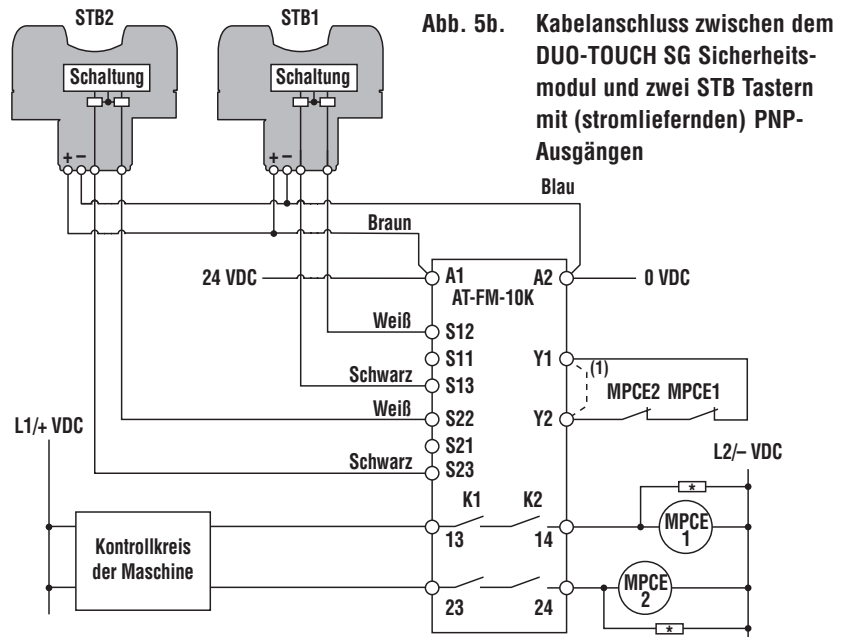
STB2

Schaltung

+ −

STB1

Schaltung

+ −

Abb. 5b. Kabelanschluss zwischen dem DUO-TOUCH SG Sicherheitsmodul und zwei STB Tastern mit (stromliefernden) PNP-Ausgängen

Blau

Braun

24 VDC

A1

A2

0 VDC

AT-FM-10K

Weiß

S12

S11

Y1

(1)

Schwarz

S13

MPCE2 MPCE1

Weiß

S22

Y2

L1/+ VDC

S21

Schwarz

S23

L2/– VDC

*

K1

K2

MPCE 1

13

14

Kontrollkreis der Maschine

MPCE 2

23

24

*